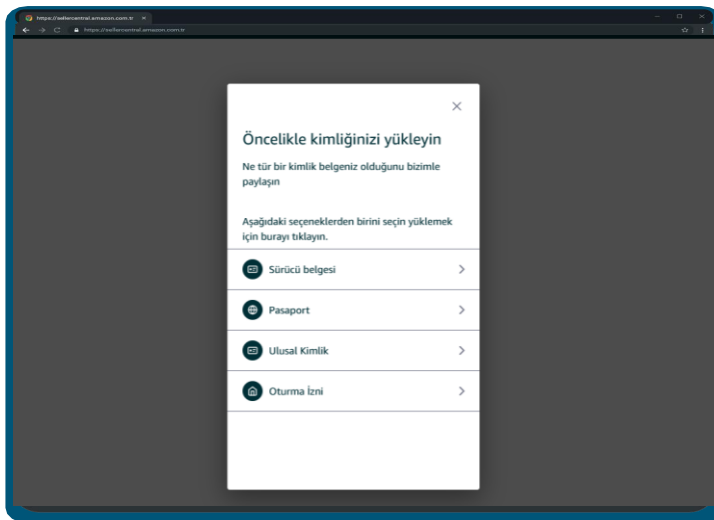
https://sellercentral.amazon.com.tr ×

https://sellercentral.amazon.com.tr

×

Öncelikle kimliğinizi yükleyin

Ne tür bir kimlik belgeniz olduğunu bizimle paylaşın

Aşağıdaki seçeneklerden birini seçin yüklemek için burayı tıklayın.

Sürücü belgesi

Pasaport

Ulusal Kimlik

Oturma İzni